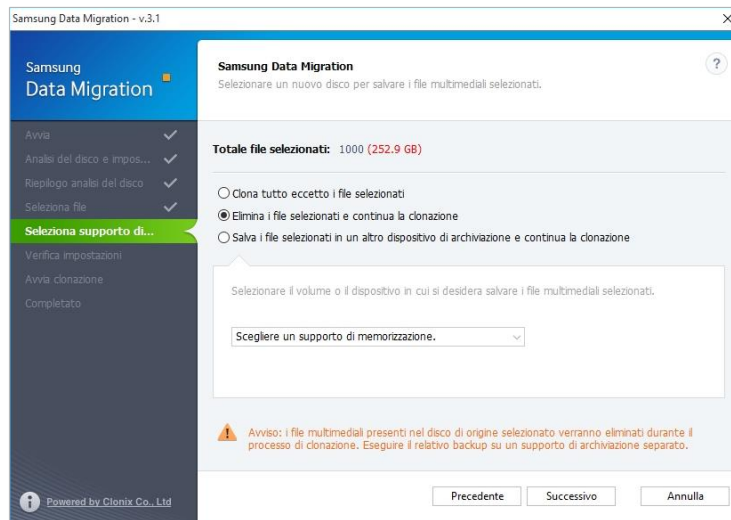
Samsung Data Migration - v.3.1

Samsung
Data Migration

Avvia
Analisi del disco e impos...
Riepilogo analisi del disco
Seleziona file
Seleziona supporto di...
Verifica impostazioni
Avvia clonazione
Completato

Powered by Clonix Co., Ltd

Samsung Data Migration
Selezionare un nuovo disco per salvare i file multimediali selezionati.

Totale file selezionati: 1000 (252.9 GB)

Clona tutto eccetto i file selezionati
Elimina i file selezionati e continua la clonazione
Salva i file selezionati in un altro dispositivo di archiviazione e continua la clonazione

Selezionare il volume o il dispositivo in cui si desidera salvare i file multimediali selezionati.

Scegliere un supporto di memorizzazione.

Avviso: i file multimediali presenti nel disco di origine selezionato verranno eliminati durante il processo di clonazione. Eseguire il relativo backup su un supporto di archiviazione separato.

Precedente
Successivo
Annulla